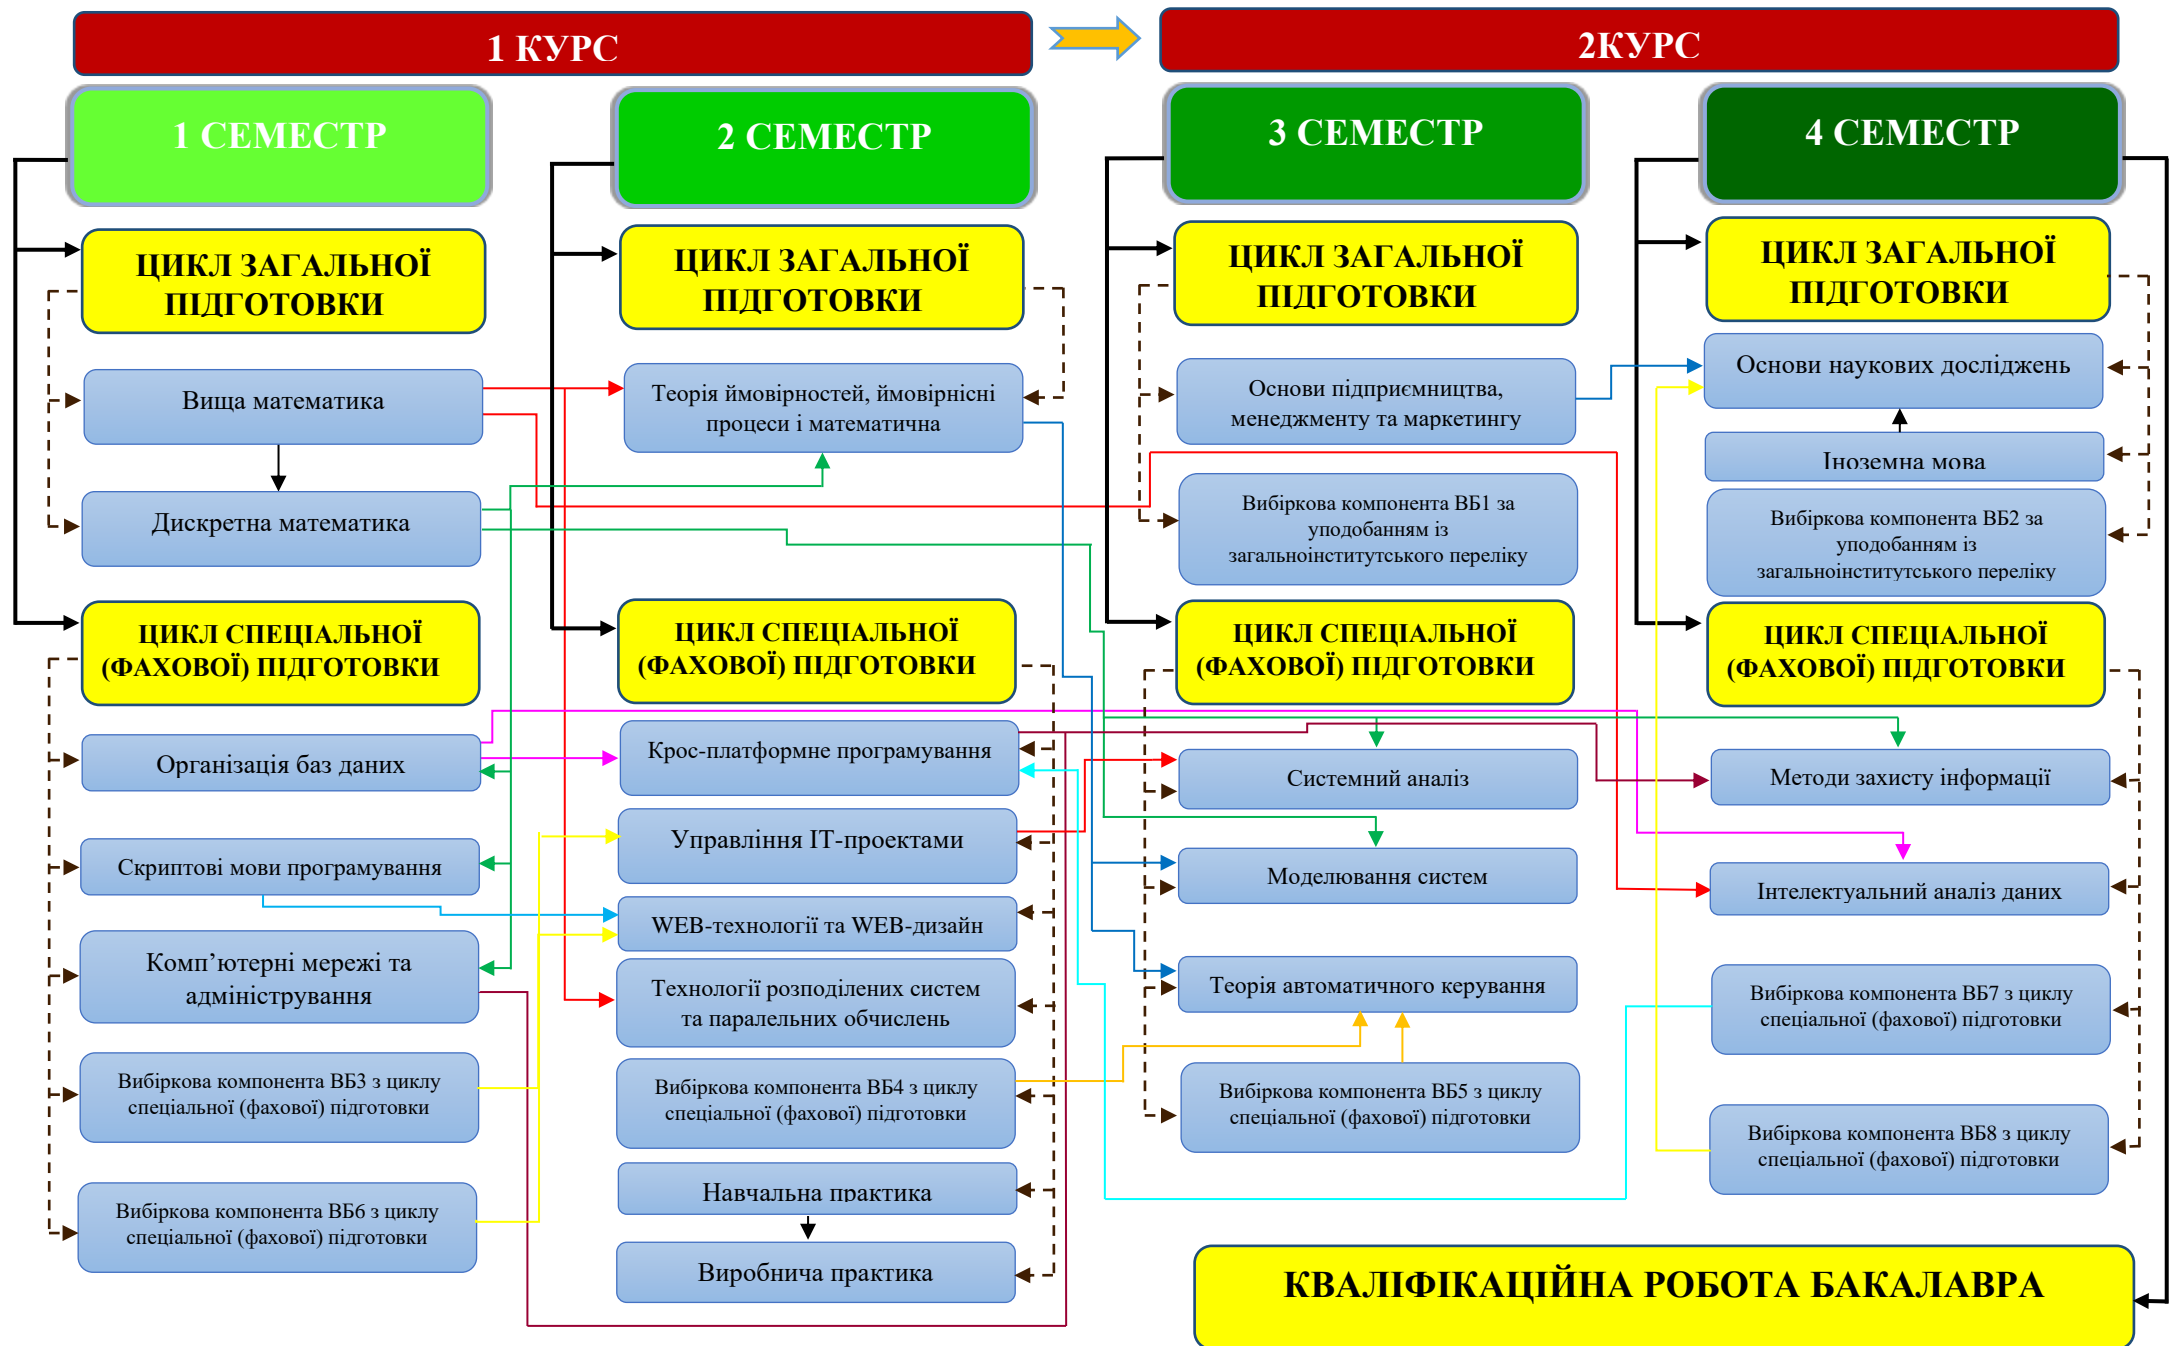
1 КУРС

2КУРС

1 СЕМЕСТР

ЦИКЛ ЗАГАЛЬНОЇ ПІДГОТОВКИ

Вища математика

Дискретна математика

ЦИКЛ СПЕЦІАЛЬНОЇ (ФАХОВОЇ) ПІДГОТОВКИ

Організація баз даних

Скриптові мови програмування

Комп'ютерні мережі та адміністрування

Вибіркова компонента ВБ3 з циклу спеціальної (фахової) підготовки

Вибіркова компонента ВБ6 з циклу спеціальної (фахової) підготовки

2 СЕМЕСТР

ЦИКЛ ЗАГАЛЬНОЇ ПІДГОТОВКИ

Теорія ймовірностей, ймовірнісні процеси і математична

ЦИКЛ СПЕЦІАЛЬНОЇ (ФАХОВОЇ) ПІДГОТОВКИ

Крос-платформне програмування

Управління ІТ-проектами

WEB-технології та WEB-дизайн

Технології розподілених систем та паралельних обчислень

Вибіркова компонента ВБ4 з циклу спеціальної (фахової) підготовки

Навчальна практика

Виробнича практика

3 СЕМЕСТР

ЦИКЛ ЗАГАЛЬНОЇ ПІДГОТОВКИ

Основи підприємництва, менеджменту та маркетингу

Вибіркова компонента ВБ1 за уподобанням із загальноінститутського переліку

ЦИКЛ СПЕЦІАЛЬНОЇ (ФАХОВОЇ) ПІДГОТОВКИ

Системний аналіз

Моделювання систем

Теорія автоматичного керування

Вибіркова компонента ВБ5 з циклу спеціальної (фахової) підготовки

4 СЕМЕСТР

ЦИКЛ ЗАГАЛЬНОЇ ПІДГОТОВКИ

Основи наукових досліджень

Іноземна мова

Вибіркова компонента ВБ2 за уподобанням із загальноінститутського переліку

ЦИКЛ СПЕЦІАЛЬНОЇ (ФАХОВОЇ) ПІДГОТОВКИ

Методи захисту інформації

Інтелектуальний аналіз даних

Вибіркова компонента ВБ7 з циклу спеціальної (фахової) підготовки

Вибіркова компонента ВБ8 з циклу спеціальної (фахової) підготовки

КВАЛІФІКАЦІЙНА РОБОТА БАКАЛАВРА